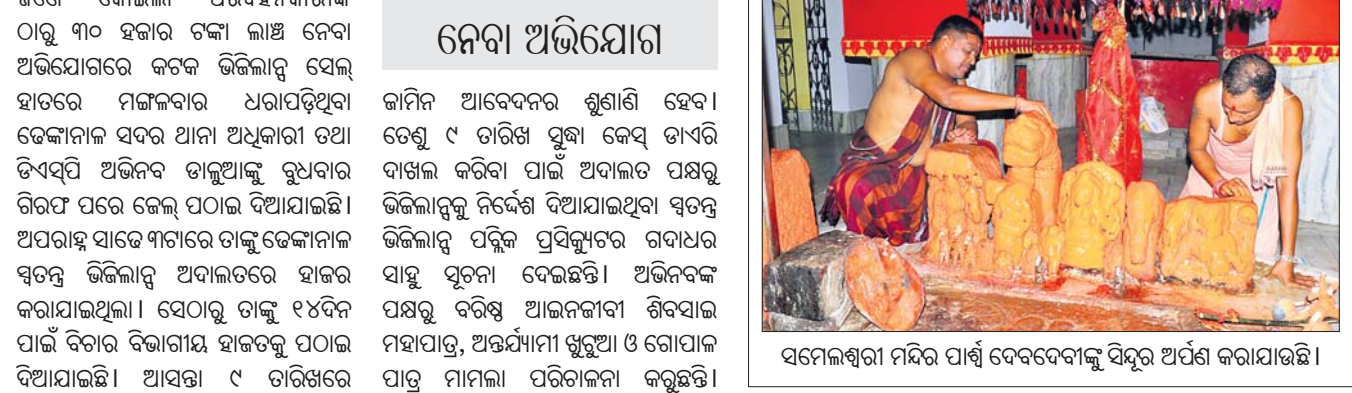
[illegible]
ଠାରୁ ୩୦ ହଜାର ଟଙ୍କା ଲାଞ୍ଚ ନେବା ଅଭିଯୋଗରେ କଟକ ଭିଜିଲାନ୍ସ ସେଲ୍ ହାତରେ ମଙ୍ଗଳବାର ଧରାପଡ଼ିଥିବା ଢେଙ୍କାନାଳ ସଦର ଥାନା ଅଧିକାରୀ ତଥା ଡିଏସ୍‌ପି ଅଭିନବ ଡାଲୁଆଙ୍କୁ ବୁଧବାର ଗିରଫ ପରେ ଜେଲ୍ ପଠାଇ ଦିଆଯାଇଛି। ଅପରାହ୍ନ ସାଢେ ୩ଟାରେ ତାଙ୍କୁ ଢେଙ୍କାନାଳ ସ୍ୱତନ୍ତ୍ର ଭିଜିଲାନ୍ସ ଅଦାଲତରେ ହାଜର କରାଯାଇଥିଲା। ସେଠାରୁ ତାଙ୍କୁ ୧୪ଦିନ ପାଇଁ ବିଚାର ବିଭାଗୀୟ ହାଜତକୁ ପଠାଇ ଦିଆଯାଇଛି। ଆସନ୍ତା ୯ ତାରିଖରେ

ନେବା ଅଭିଯୋଗ

ଜାମିନ ଆବେଦନର ଶୁଣାଣି ହେବ। ତେଣୁ ୯ ତାରିଖ ସୁଦ୍ଧା କେସ୍ ଡାଏରି ଦାଖଲ କରିବା ପାଇଁ ଅଦାଲତ ପକ୍ଷରୁ ଭିଜିଲାନ୍ସକୁ ନିର୍ଦ୍ଦେଶ ଦିଆଯାଇଥିବା ସ୍ୱତନ୍ତ୍ର ଭିଜିଲାନ୍ସ ପବ୍ଲିକ ପ୍ରସିକ୍ୟୁଟର ଗଦାଧର ସାହୁ ସୂଚନା ଦେଇଛନ୍ତି। ଅଭିନବଙ୍କ ପକ୍ଷରୁ ବରିଷ୍ଠ ଆଇନଜୀବୀ ଶିବସାଇ ମହାପାତ୍ର, ଅନ୍ତର୍ଯ୍ୟାମୀ ଖୁଣ୍ଟିଆ ଓ ଗୋପାଳ ପାତ୍ର ମାମଲା ପରିଚାଳନା କରୁଛନ୍ତି।

ସମଲେଶ୍ୱରୀ ମନ୍ଦିର ପାର୍ଶ୍ୱ ଦେବଦେବୀଙ୍କୁ ସିନ୍ଦୂର ଅର୍ପଣ କରାଯାଉଛି।